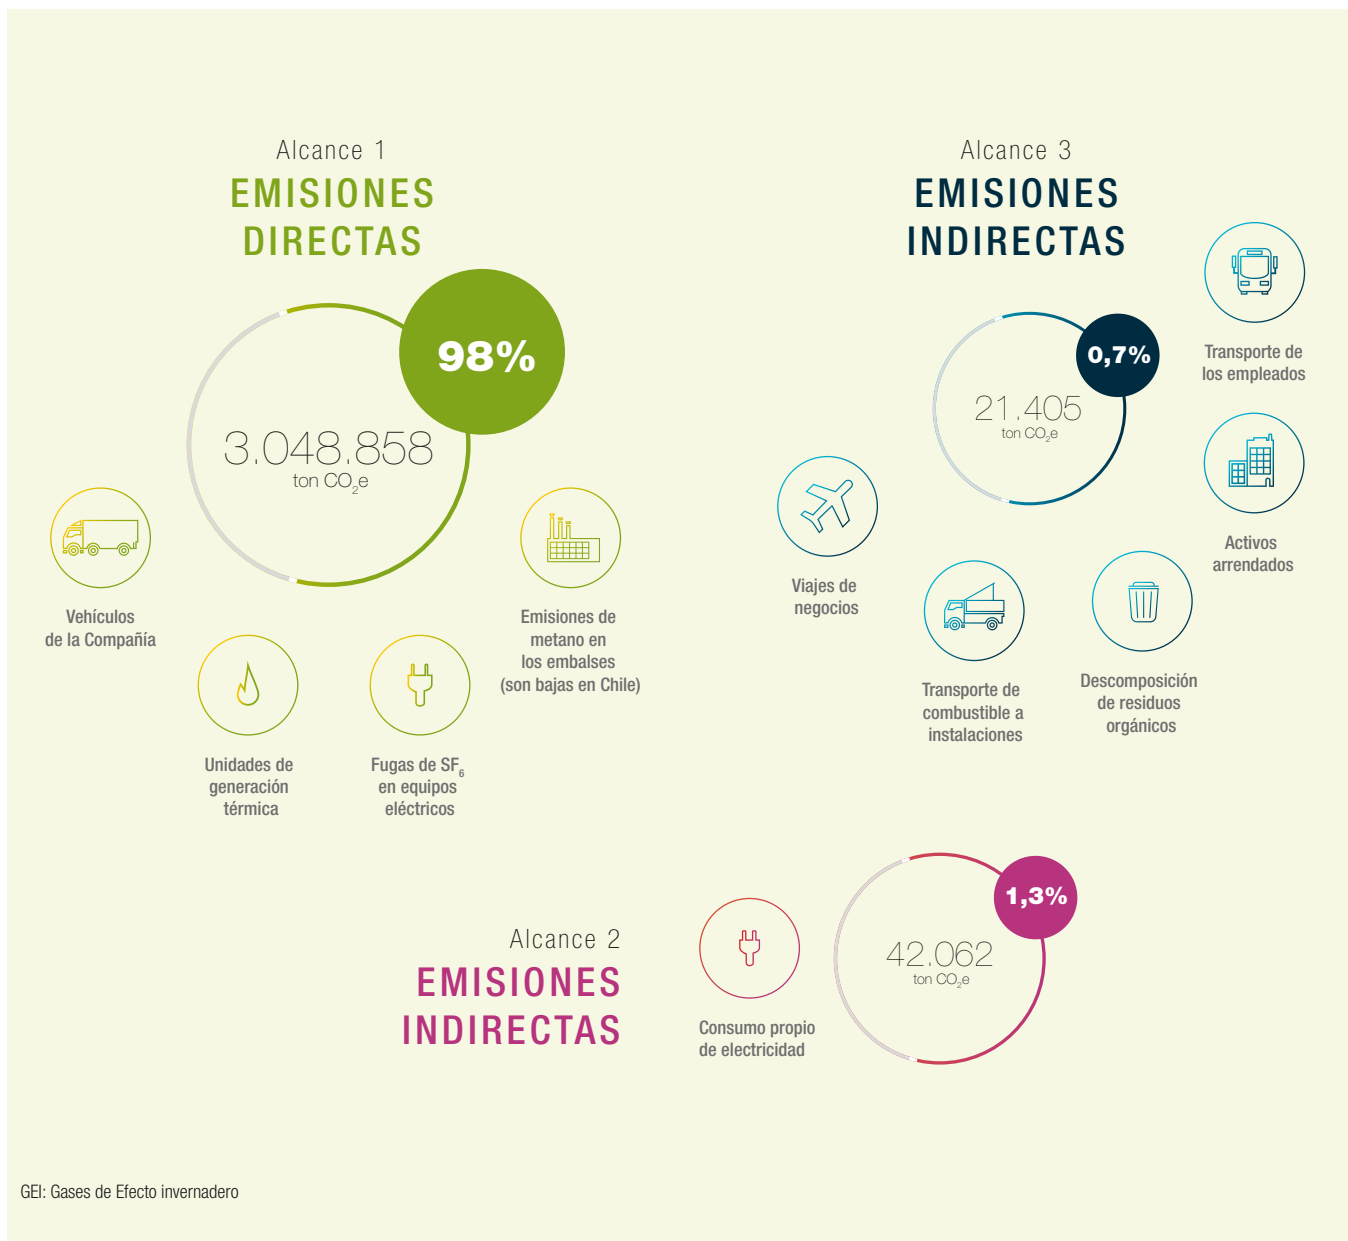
Alcance 1
EMISIONES DIRECTAS

98%

3.048.858
ton $CO_2e$

Vehículos de la Compañía

Unidades de generación térmica

Fugas de $SF_6$ en equipos eléctricos

Emisiones de metano en los embalses (son bajas en Chile)

Alcance 3
EMISIONES INDIRECTAS

0,7%

21.405
ton $CO_2e$

Transporte de los empleados

Activos arrendados

Viajes de negocios

Transporte de combustible a instalaciones

Descomposición de residuos orgánicos

Alcance 2
EMISIONES INDIRECTAS

Consumo propio de electricidad

1,3%

42.062
ton $CO_2e$

GEI: Gases de Efecto invernadero